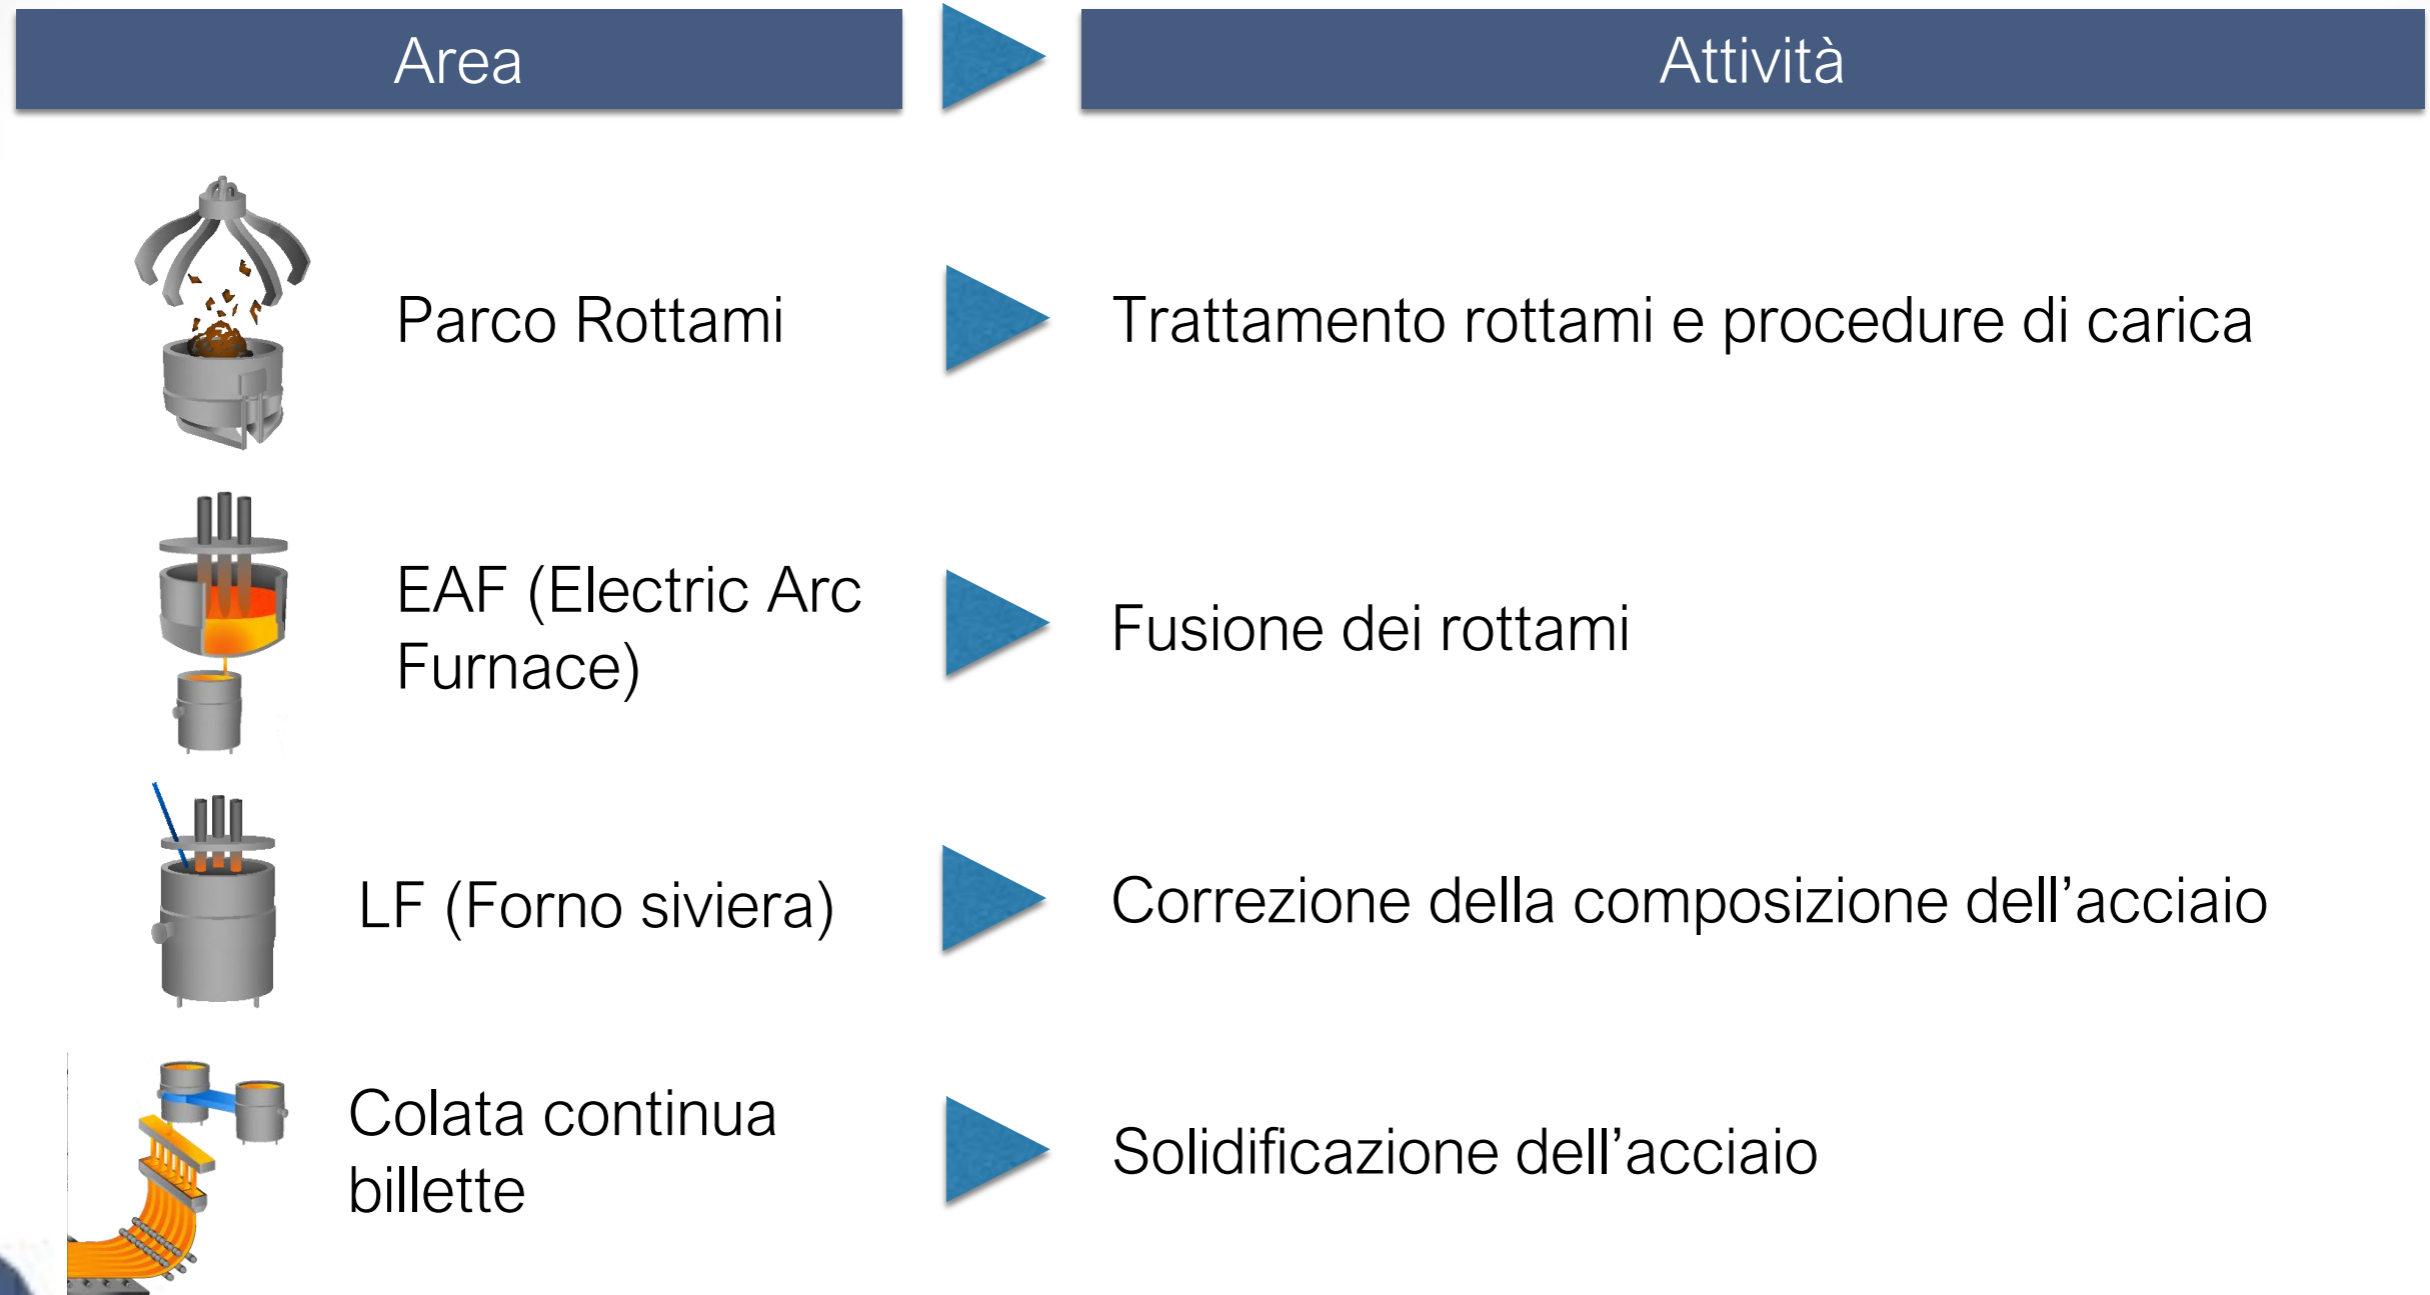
| Area | Attività |
|---|---|
| Parco Rottami | Trattamento rottami e procedure di carica |
| EAF (Electric Arc Furnace) | Fusione dei rottami |
| LF (Forno siviera) | Correzione della composizione dell’acciaio |
| Colata continua billette | Solidificazione dell’acciaio |